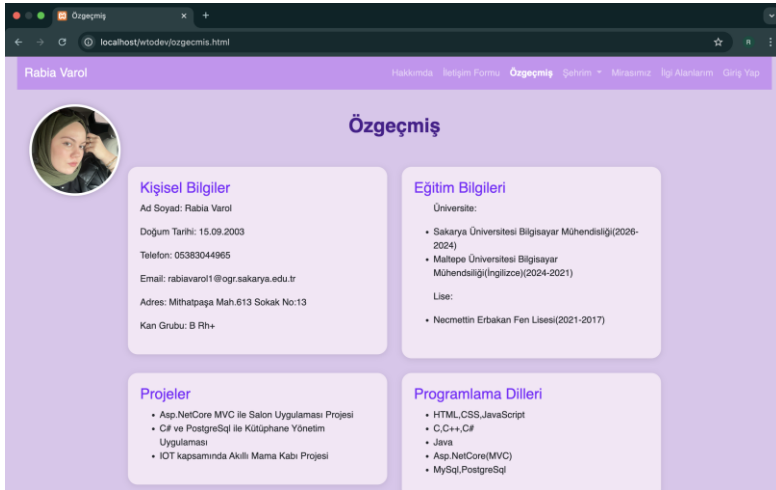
Özgeçmiş
×
+
localhost/wtodev/ozgecmis.html

Rabia Varol
Hakkımda İletişim Formu Özgeçmiş Şehrim ▾ Mirasımız İlgi Alanlarım Giriş Yap

Özgeçmiş

Kişisel Bilgiler
Ad Soyad: Rabia Varol
Doğum Tarihi: 15.09.2003
Telefon: 05383044965
Email: rabiavarol1@ogr.sakarya.edu.tr
Adres: Mithatpaşa Mah.613 Sokak No:13
Kan Grubu: B Rh+

Eğitim Bilgileri
Üniversite:
• Sakarya Üniversitesi Bilgisayar Mühendisliği(2026-2024)
• Maltepe Üniversitesi Bilgisayar Mühendisliği(İngilizce)(2024-2021)
Lise:
• Necmettin Erbakan Fen Lisesi(2021-2017)

Projeler
• Asp.NetCore MVC ile Salon Uygulaması Projesi
• C# ve PostgreSql ile Kütüphane Yönetim Uygulaması
• IOT kapsamında Akıllı Mama Kabı Projesi

Programlama Dilleri
• HTML,CSS,JavaScript
• C,C++,C#
• Java
• Asp.NetCore(MVC)
• MySql,PostgreSql